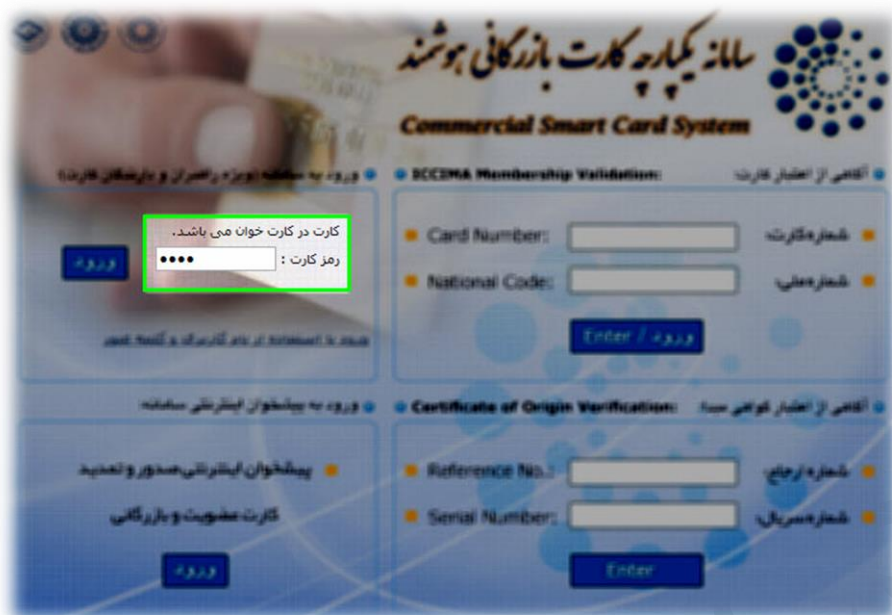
سامانه یکپارچه کارت بازرگانی هوشمند

Commercial Smart Card System

آگاهی از اعتبار کارت:

ICCIMA Membership Validation:

ورود به سامانه (ویژه راهبران و بازرگانان کارت)

شماره‌کارت: Card Number:

شماره‌ملی: National Code:

Enter / ورود

کارت در کارت خوان می باشد.

رمز کارت : ••••

ورود

ورود با استفاده از نام کاربری و کلمه عبور

آگاهی از اعتبار گواهی مبدا:

Certificate of Origin Verification:

ورود به پیشخوان اینترنتی سامانه:

شماره ارجاع: Reference No.:

شماره‌سریال: Serial Number:

Enter

پیشخوان اینترنتی‌صدور و تمدید کارت عضویت و بازرگانی

ورود